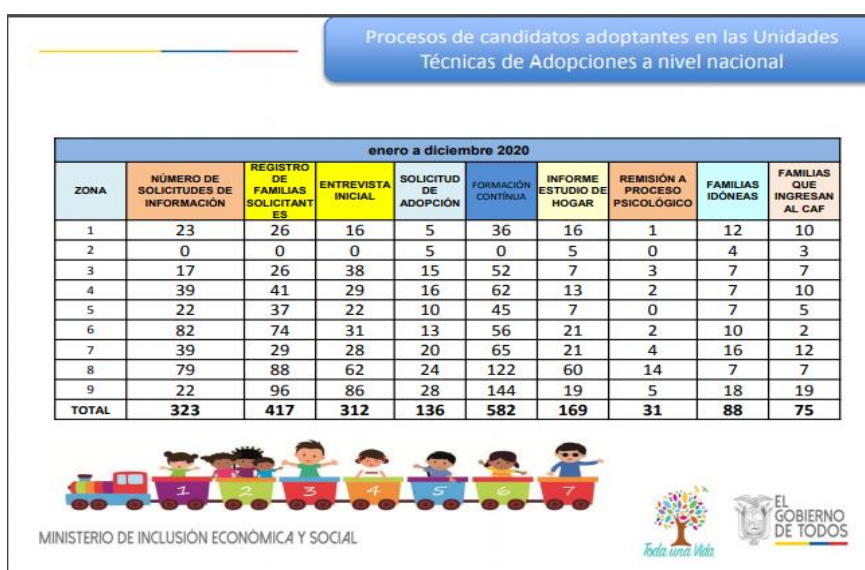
Procesos de candidatos adoptantes en las Unidades Técnicas de Adopciones a nivel nacional

enero a diciembre 2020

| ZONA | NÚMERO DE SOLICITUDES DE INFORMACIÓN | REGISTRO DE FAMILIAS SOLICITANTES | ENTREVISTA INICIAL | SOLICITUD DE ADOPCIÓN | FORMACIÓN CONTINUA | INFORME ESTUDIO DE HOGAR | REMISIÓN A PROCESO PSICOLÓGICO | FAMILIAS IDÓNEAS | FAMILIAS QUE INGRESAN AL CAF |
|---|---|---|---|---|---|---|---|---|---|
| 1 | 23 | 26 | 16 | 5 | 36 | 16 | 1 | 12 | 10 |
| 2 | 0 | 0 | 0 | 5 | 0 | 5 | 0 | 4 | 3 |
| 3 | 17 | 26 | 38 | 15 | 52 | 7 | 3 | 7 | 7 |
| 4 | 39 | 41 | 29 | 16 | 62 | 13 | 2 | 7 | 10 |
| 5 | 22 | 37 | 22 | 10 | 45 | 7 | 0 | 7 | 5 |
| 6 | 82 | 74 | 31 | 13 | 56 | 21 | 2 | 10 | 2 |
| 7 | 39 | 29 | 28 | 20 | 65 | 21 | 4 | 16 | 12 |
| 8 | 79 | 88 | 62 | 24 | 122 | 60 | 14 | 7 | 7 |
| 9 | 22 | 96 | 86 | 28 | 144 | 19 | 5 | 18 | 19 |
| TOTAL | 323 | 417 | 312 | 136 | 582 | 169 | 31 | 88 | 75 |

1 2 3 4 5 6 7

MINISTERIO DE INCLUSIÓN ECONÓMICA Y SOCIAL

Toda una Vida

EL GOBIERNO DE TODOS